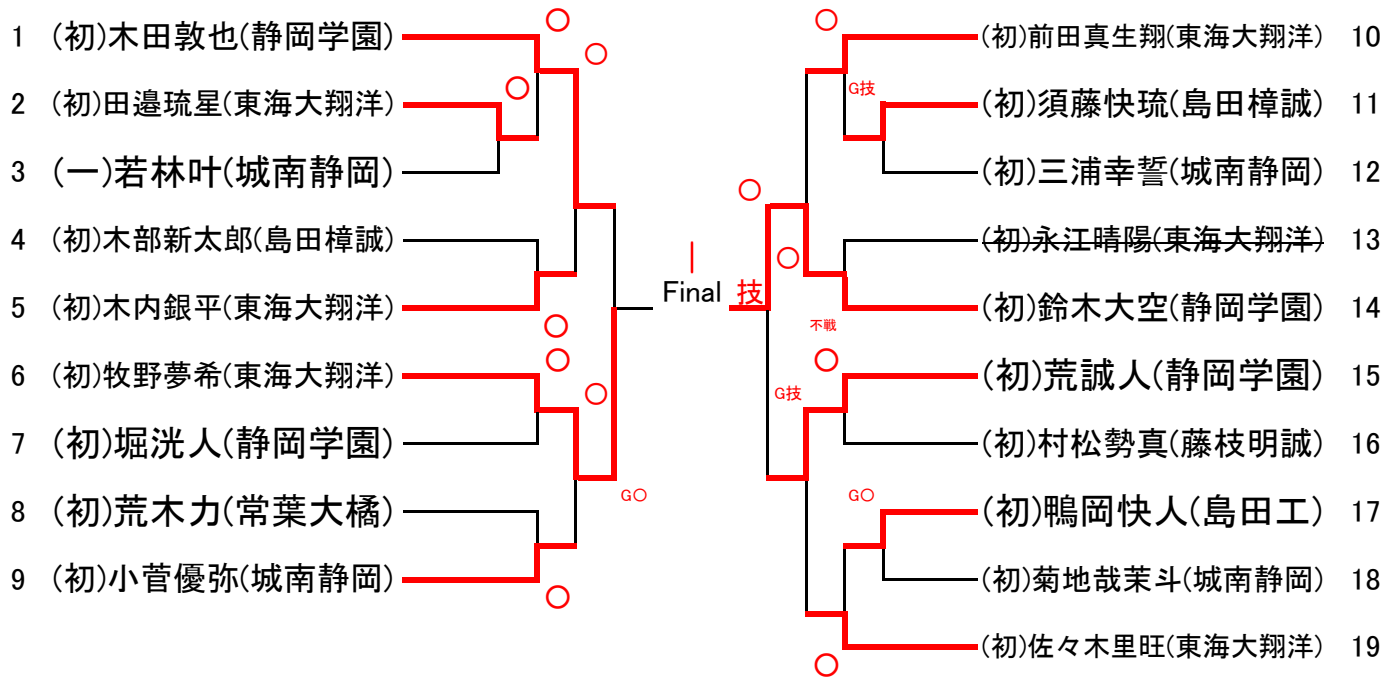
1 (初)木田敦也(静岡学園)
2 (初)田邉琉星(東海大翔洋)
3 (一)若林叶(城南静岡)
4 (初)木部新太郎(島田樟誠)
5 (初)木内銀平(東海大翔洋)
6 (初)牧野夢希(東海大翔洋)
7 (初)堀洸人(静岡学園)
8 (初)荒木力(常葉大橘)
9 (初)小菅優弥(城南静岡)

○ ○ ○ ○ ○ ○ GO ○

Final
|
技

(初)前田真生翔(東海大翔洋) 10
(初)須藤快琉(島田樟誠) 11
(初)三浦幸誓(城南静岡) 12
(初)永江晴陽(東海大翔洋) 13
(初)鈴木大空(静岡学園) 14
(初)荒誠人(静岡学園) 15
(初)村松勢真(藤枝明誠) 16
(初)鴨岡快人(島田工) 17
(初)菊地哉茉斗(城南静岡) 18
(初)佐々木里旺(東海大翔洋) 19

○ G技 ○ ○ 不戦 ○ G技 GO ○